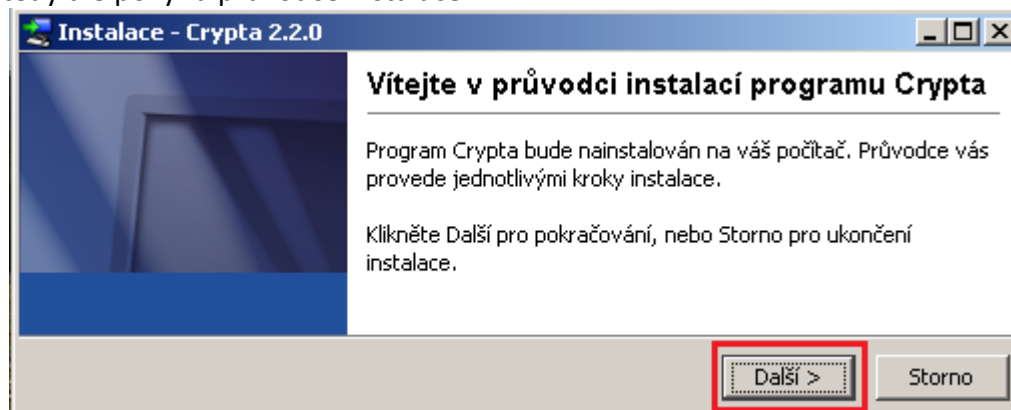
Instalace - Crypta 2.2.0

Vítejte v průvodci instalací programu Crypta

Program Crypta bude nainstalován na váš počítač. Průvodce vás provede jednotlivými kroky instalace.

Klikněte Další pro pokračování, nebo Storno pro ukončení instalace.

Další >

Storno